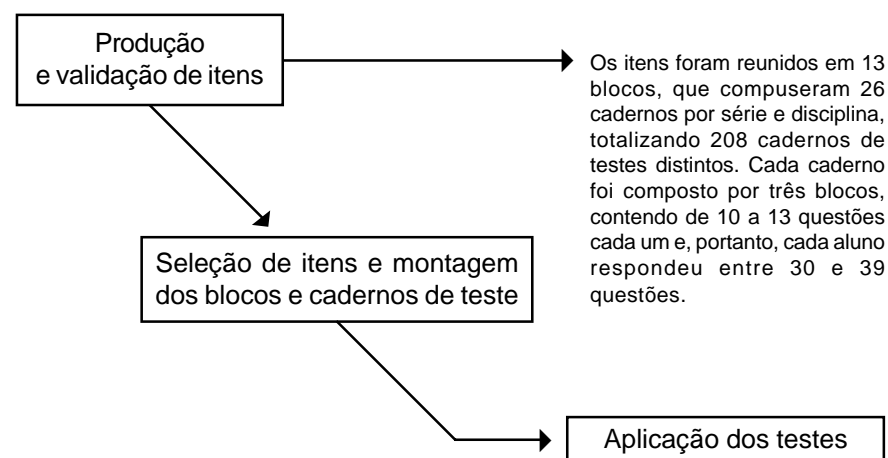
Produção
e validação de itens

Os itens foram reunidos em 13 blocos, que compuseram 26 cadernos por série e disciplina, totalizando 208 cadernos de testes distintos. Cada caderno foi composto por três blocos, contendo de 10 a 13 questões cada um e, portanto, cada aluno respondeu entre 30 e 39 questões.

Seleção de itens e montagem dos blocos e cadernos de teste

Aplicação dos testes